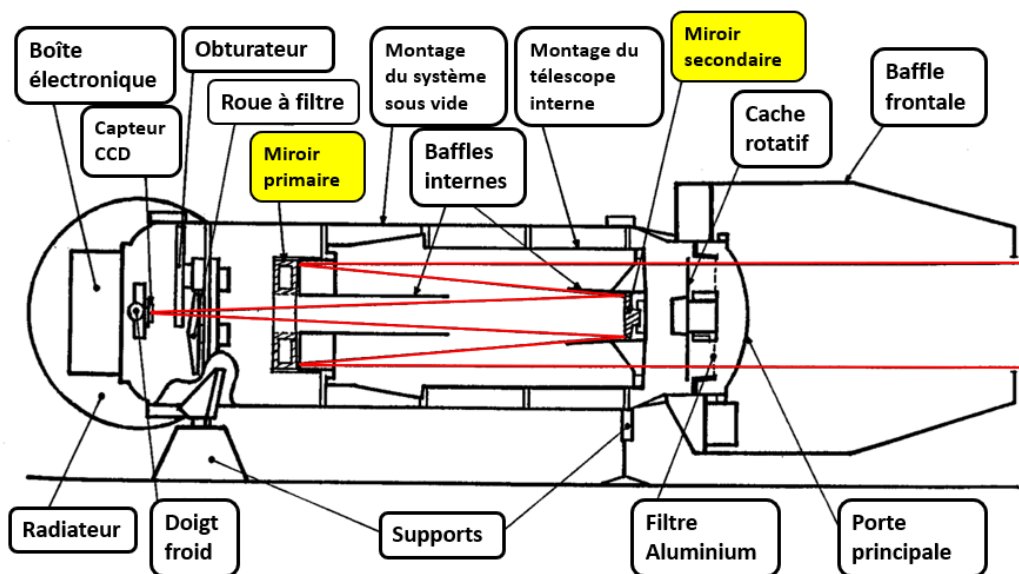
Boîte électronique

Capteur CCD

Obturateur

Roue à filtre

Miroir primaire

Montage du système sous vide

Baffles internes

Montage du télescope interne

Miroir secondaire

Cache rotatif

Baffle frontale

Radiateur

Doigt froid

Supports

Filtre Aluminium

Porte principale